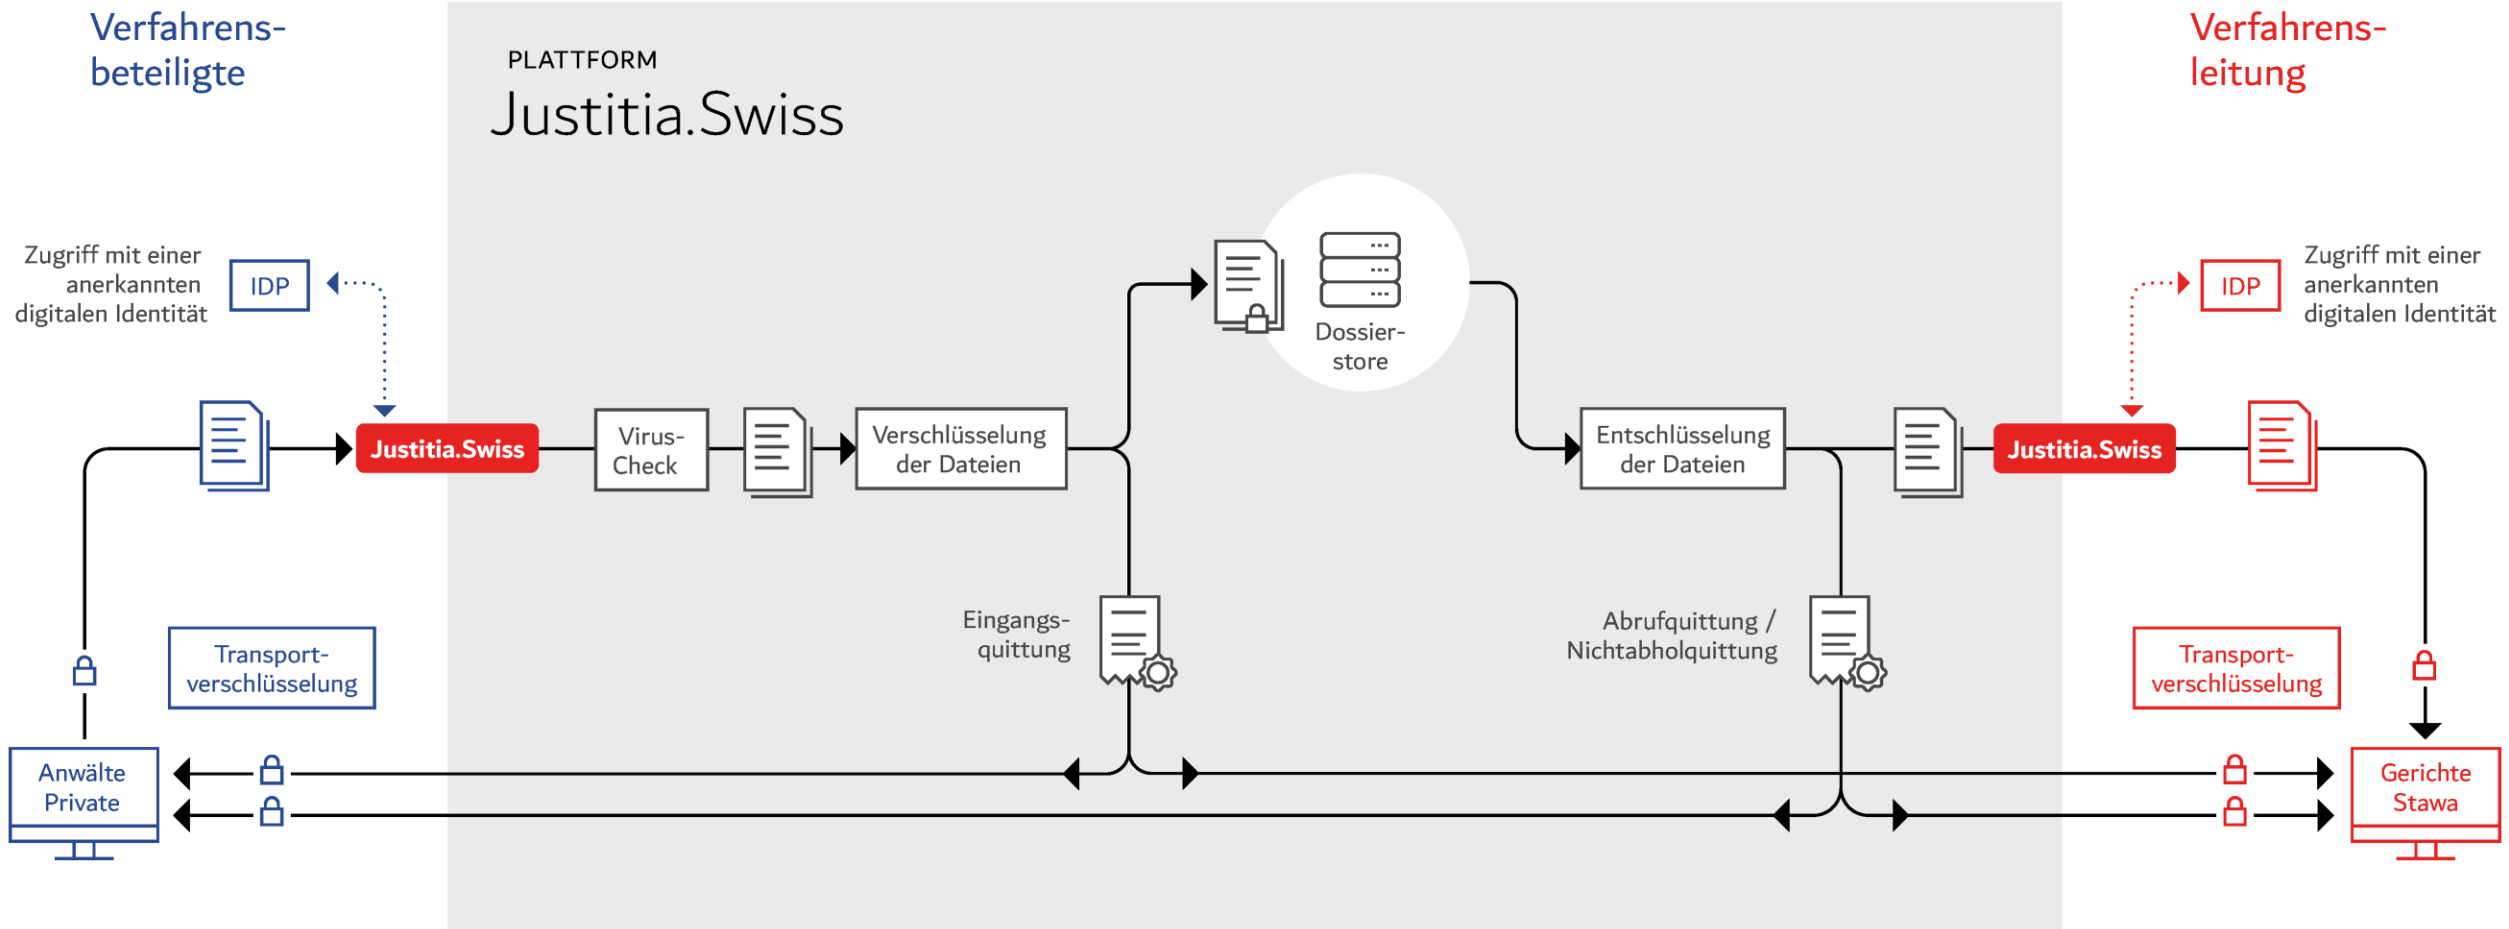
Verfahrensbeteiligte

PLATTFORM
Justitia.Swiss

Verfahrensleitung

Zugriff mit einer anerkannten digitalen Identität

IDP

IDP

Zugriff mit einer anerkannten digitalen Identität

Dossierstore

Justitia.Swiss

Virus-Check

Verschlüsselung der Dateien

Entschlüsselung der Dateien

Justitia.Swiss

Eingangsquittung

Abrufquittung / Nichtabholquittung

Transportverschlüsselung

Transportverschlüsselung

Anwälte Private

Gerichte Stawa